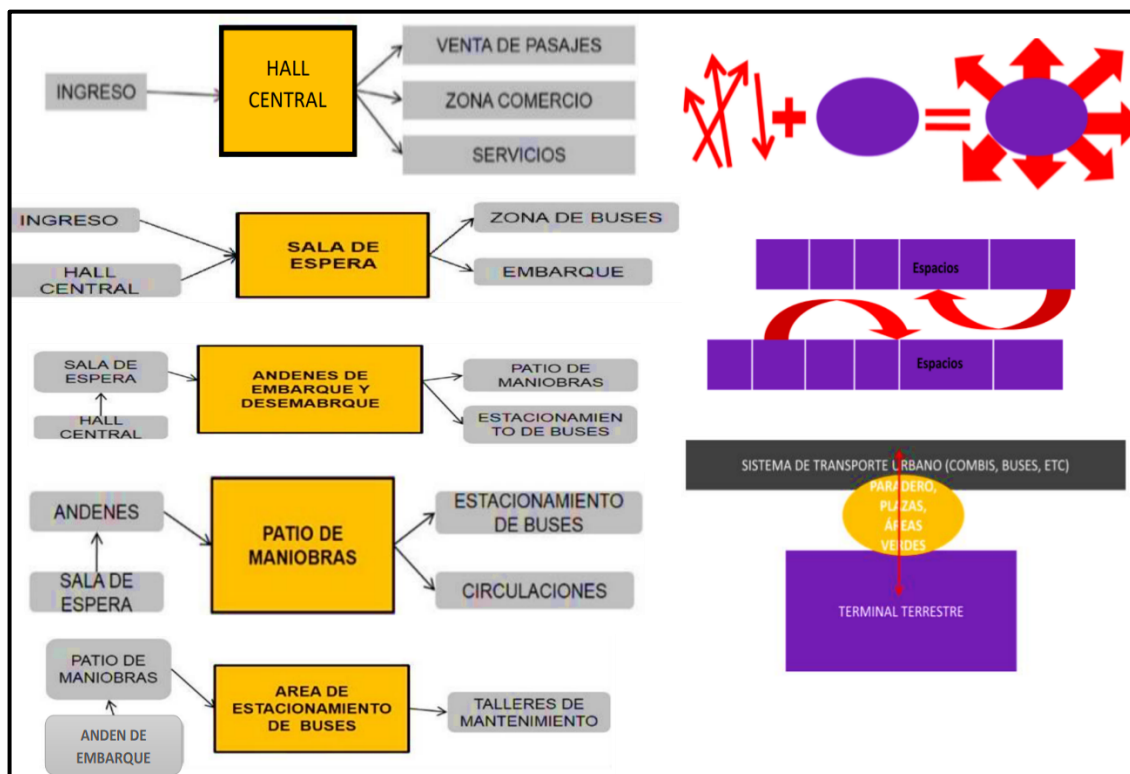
INGRESO

HALL CENTRAL

VENTA DE PASAJES

ZONA COMERCIO

SERVICIOS

INGRESO

HALL CENTRAL

SALA DE ESPERA

ZONA DE BUSES

EMBARQUE

SALA DE ESPERA

HALL CENTRAL

ANDENES DE EMBARQUE Y DESEMABRQUE

PATIO DE MANIOBRAS

ESTACIONAMIENTO DE BUSES

ANDENES

SALA DE ESPERA

PATIO DE MANIOBRAS

ESTACIONAMIENTO DE BUSES

CIRCULACIONES

PATIO DE MANIOBRAS

ANDEN DE EMBARQUE

AREA DE ESTACIONAMIENTO DE BUSES

TALLERES DE MANTENIMIENTO

Espacios

Espacios

SISTEMA DE TRANSPORTE URBANO (COMBIS, BUSES, ETC)

PARADERO, PLAZAS, ÁREAS VERDES

TERMINAL TERRESTRE